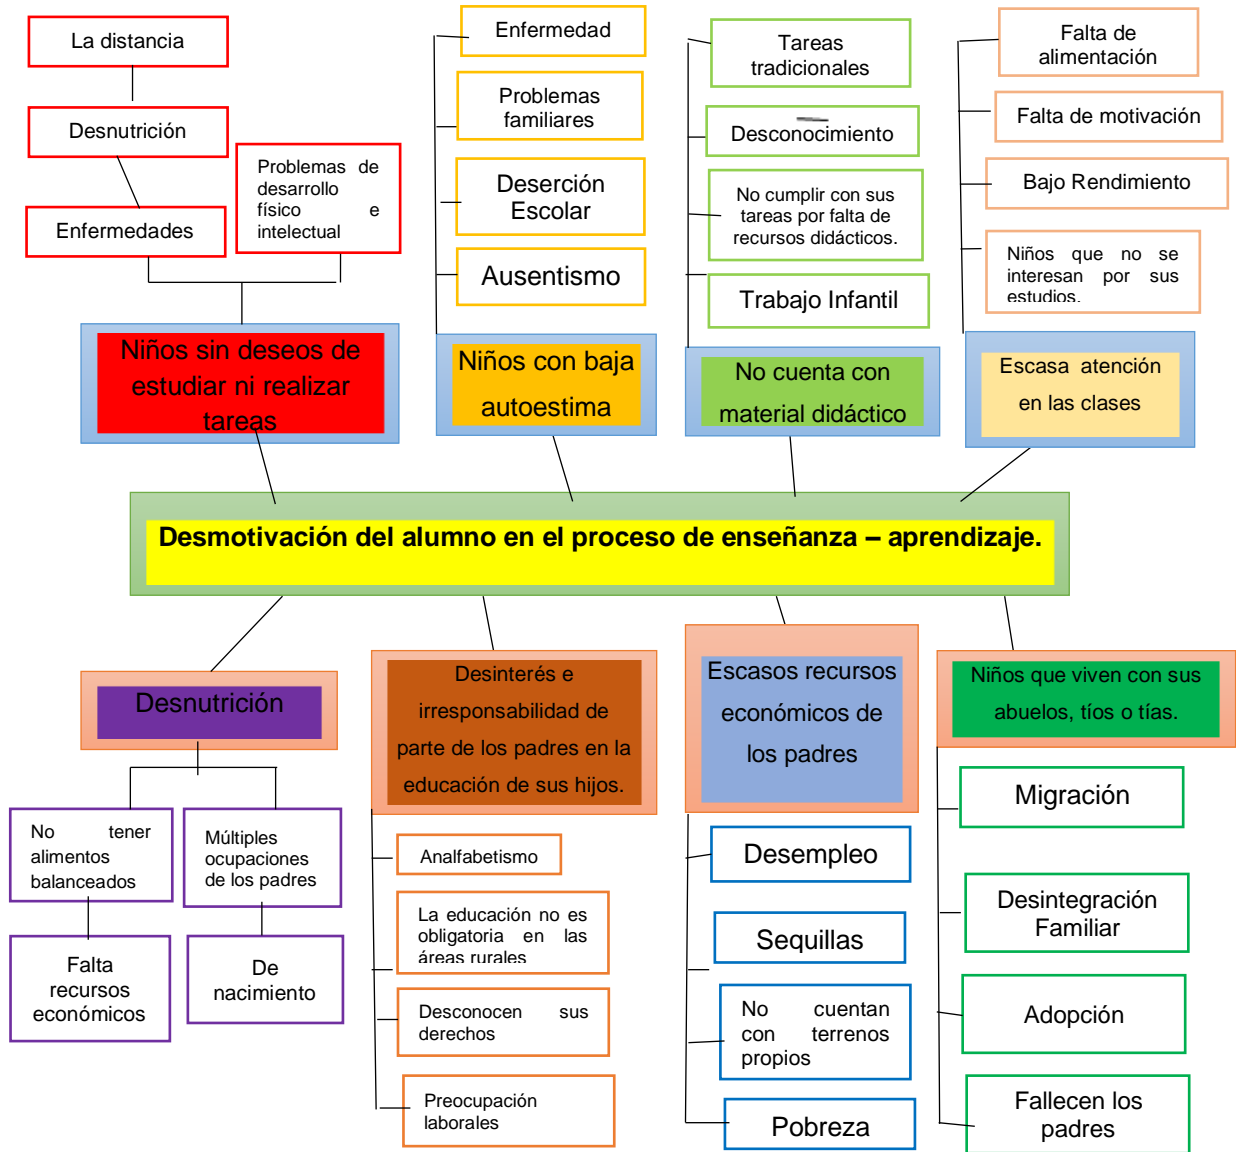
La distancia

Desnutrición

Enfermedades

Problemas de desarrollo físico e intelectual

Niños sin deseos de estudiar ni realizar tareas

Enfermedad

Problemas familiares

Deserción Escolar

Ausentismo

Niños con baja autoestima

Tareas tradicionales

Desconocimiento

No cumplir con sus tareas por falta de recursos didácticos.

Trabajo Infantil

No cuenta con material didáctico

Falta de alimentación

Falta de motivación

Bajo Rendimiento

Niños que no se interesan por sus estudios.

Escasa atención en las clases

Desmotivación del alumno en el proceso de enseñanza – aprendizaje.

Desnutrición

No tener alimentos balanceados

Múltiples ocupaciones de los padres

Falta recursos económicos

De nacimiento

Desinterés e irresponsabilidad de parte de los padres en la educación de sus hijos.

Analfabetismo

La educación no es obligatoria en las áreas rurales

Desconocen sus derechos

Preocupación laborales

Escasos recursos económicos de los padres

Desempleo

Sequillas

No cuentan con terrenos propios

Pobreza

Niños que viven con sus abuelos, tíos o tías.

Migración

Desintegración Familiar

Adopción

Fallecen los padres